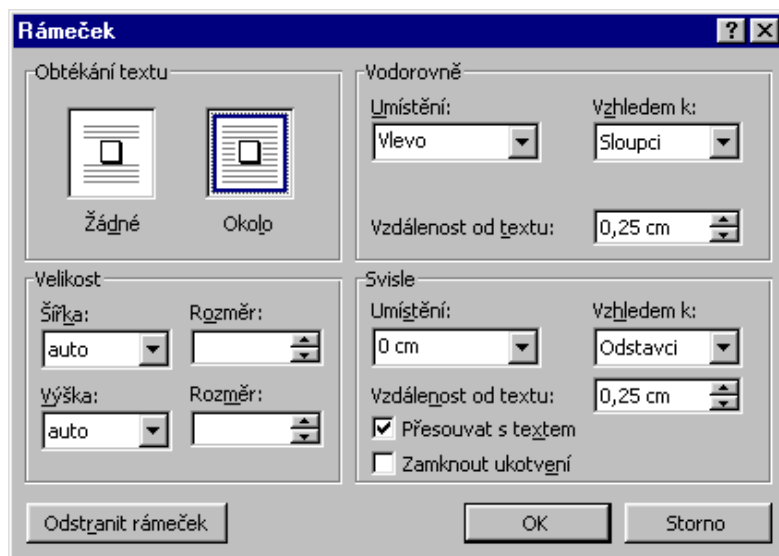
Rámeček

? X

Obtékání textu

Žádné

Okolo

Vodorovně

Umístění:

Vlevo

Vzhledem k:

Sloupci

Vzdálenost od textu:

0,25 cm

Velikost

Šířka:

auto

Rozměr:

Výška:

auto

Rozměr:

Svisle

Umístění:

0 cm

Vzhledem k:

Odstavci

Vzdálenost od textu:

0,25 cm

☑ Přesouvat s textem

☐ Zamknout ukotvení

Odstranit rámeček

OK

Storno